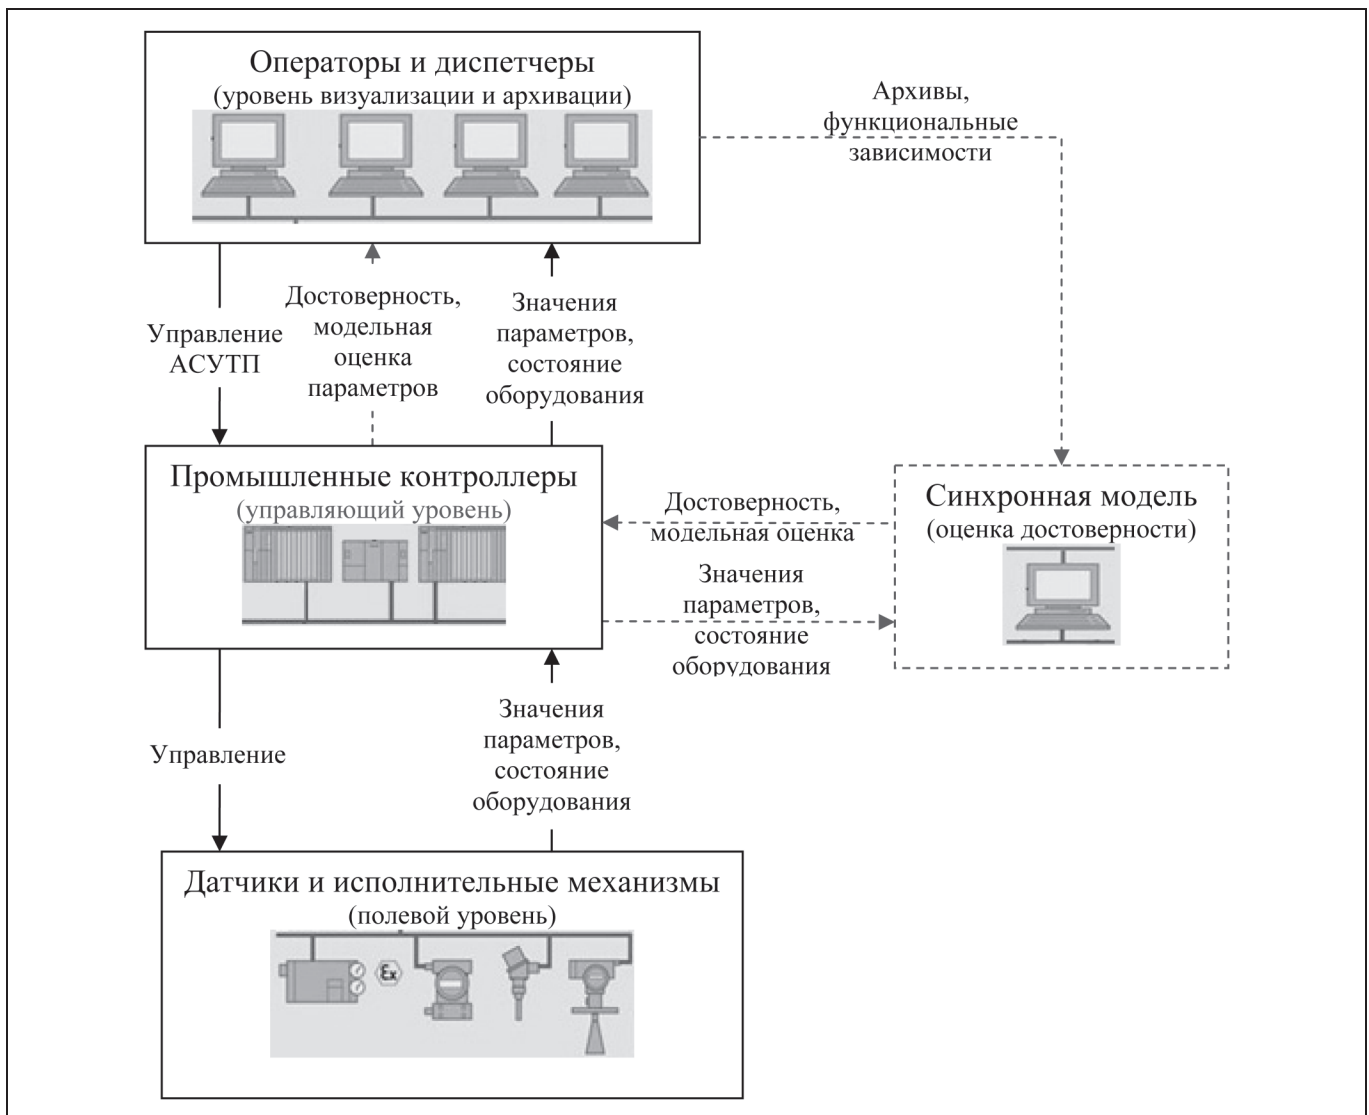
Операторы и диспетчеры
(уровень визуализации и архивации)

Архивы,
функциональные
зависимости

Управление
АСУТП

Достоверность,
модельная
оценка
параметров

Значения
параметров,
состояние
оборудования

Промышленные контроллеры
(управляющий уровень)

Достоверность,
модельная оценка

Значения
параметров,
состояние
оборудования

Синхронная модель
(оценка достоверности)

Управление

Значения
параметров,
состояние
оборудования

Датчики и исполнительные механизмы
(полевой уровень)

Ex